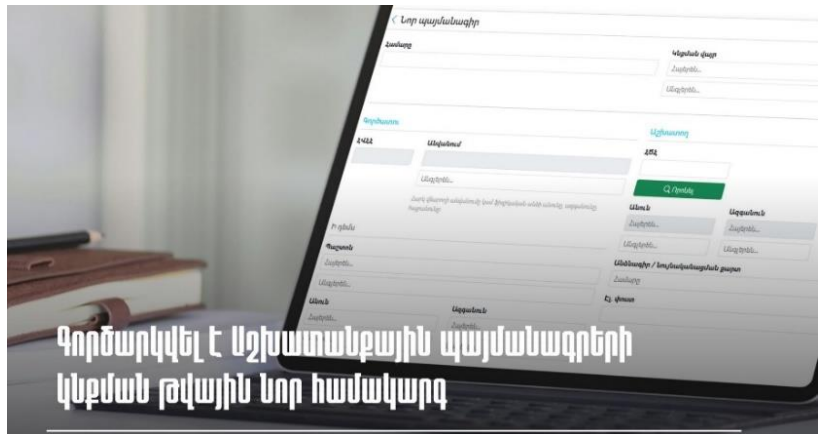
< Նոր պայմանագիր

Համարը

Կնքման վայր

Հայերեն...

Անգլերեն...

Գործատու

ՀՎՀՀ

Անվանում

Անգլերեն...

Աշխատող

ՀԾՀ

Որոնել

Անուն

Ազգանուն

Հայերեն...

Հայերեն...

Անգլերեն...

Անգլերեն...

Բ. գծանշ

Պաշտոն

Հայերեն...

Անգլերեն...

Անձնագիր / նույնականացման քարտ

Համարը

Անուն

Ազգանուն

Էլ. փոստ

Գործարկվել է Աշխատանքային պայմանագրերի կնքման թվային Նոր համակարգ